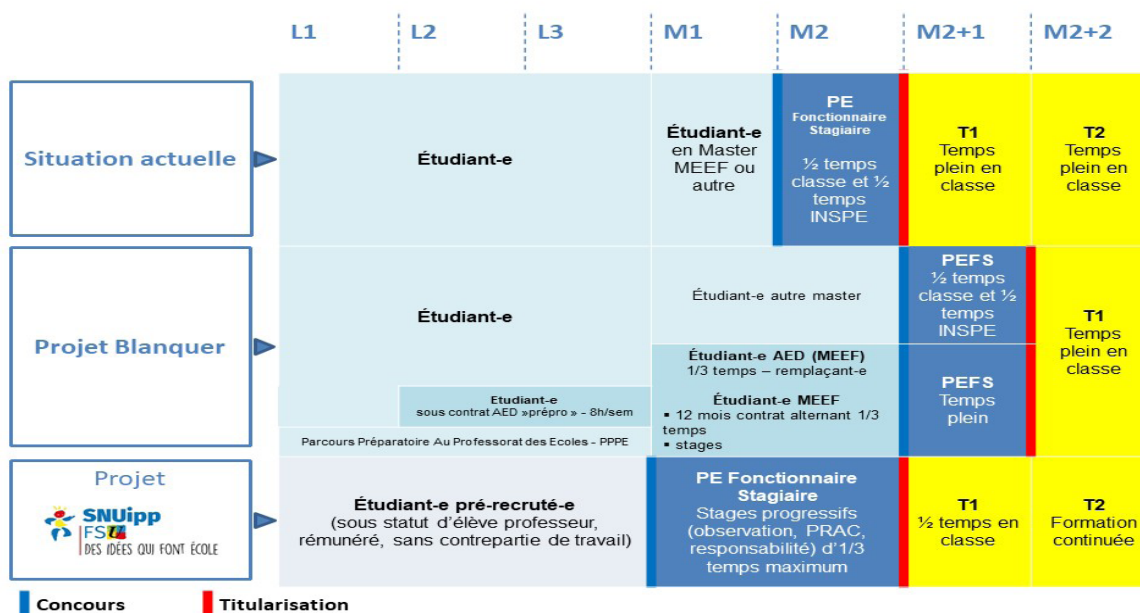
L1 | L2 | L3 | M1 | M2 | M2+1 | M2+2

Situation actuelle

Étudiant-e

Étudiant-e en Master MEEF ou autre

PE Fonctionnaire Stagiaire
½ temps classe et ½ temps INSPE

T1
Temps plein en classe

T2
Temps plein en classe

Projet Blanquer

Étudiant-e

Étudiant-e autre master

PEFS
½ temps classe et ½ temps INSPE

T1
Temps plein en classe

Etudiant-e
sous contrat AED »prépro » - 8h/sem

Étudiant-e AED (MEEF)
1/3 temps – remplaçant-e

Étudiant-e MEEF
▪ 12 mois contrat alternant 1/3 temps
▪ stages

PEFS
Temps plein

Parcours Préparatoire Au Professorat des Ecoles - PPPE

Projet
SNUipp FSU
DES IDÉES QUI FONT ÉCOLE

Étudiant-e pré-recruté-e
(sous statut d'élève professeur, rémunéré, sans contrepartie de travail)

PE Fonctionnaire Stagiaire
Stages progressifs (observation, PRAC, responsabilité) d'1/3 temps maximum

T1
½ temps en classe

T2
Formation continuée

Concours
Titularisation